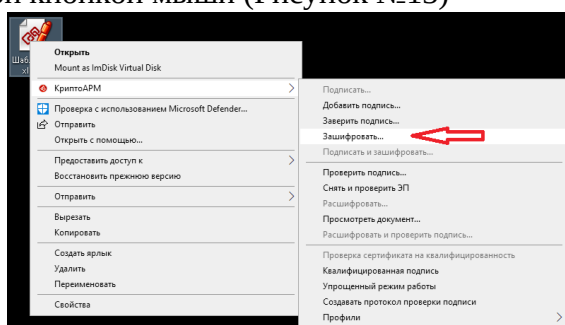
кнопкой мыши (Рисунок №13)

Шаб
xl

Открыть
Mount as ImDisk Virtual Disk
КриптоАРМ
Проверка с использованием Microsoft Defender...
Отправить
Открыть с помощью...
Предоставить доступ к
Восстановить прежнюю версию
Отправить
Вырезать
Копировать
Создать ярлык
Удалить
Переименовать
Свойства

Подписать...
Добавить подпись...
Заверить подпись...
Зашифровать...
Подписать и зашифровать...
Проверить подпись...
Снять и проверить ЭП
Расшифровать...
Просмотреть документ...
Расшифровать и проверить подпись...
Проверка сертификата на квалифицированность
Квалифицированная подпись
Упрощенный режим работы
Создавать протокол проверки подписи
Профили